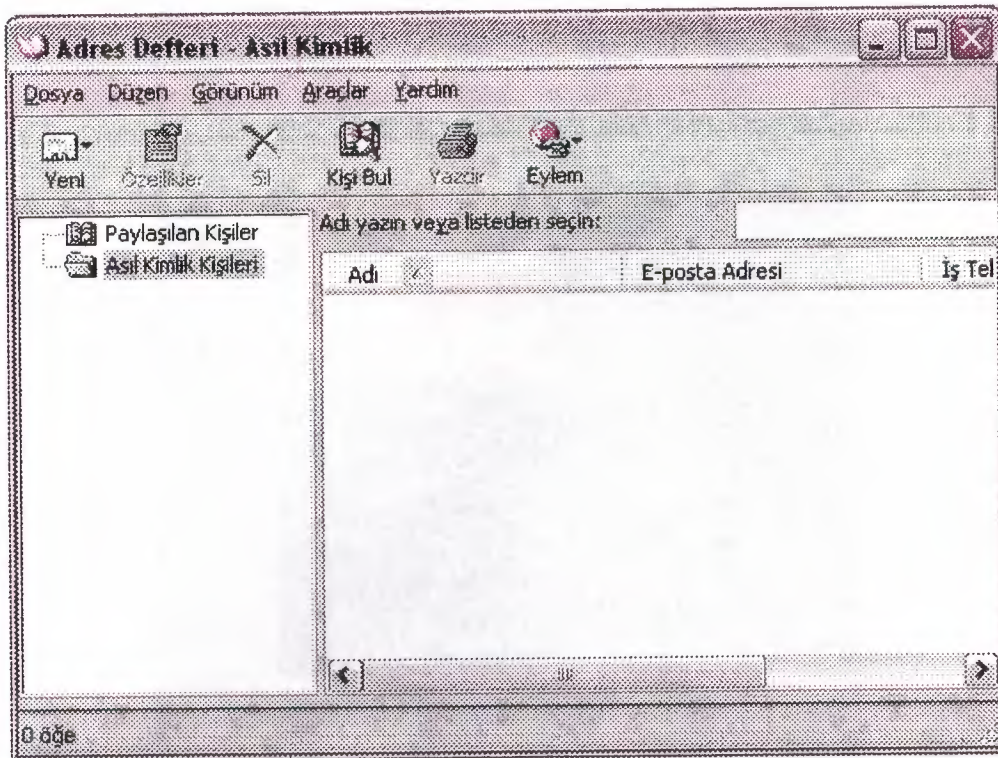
Adres Defteri - Asıl Kimlik

Dosya Düzen Görünüm Araçlar Yardım

Yeni Özellikler Sil Kişi Bul Yazdır Eylem

Paylaşılan Kişiler
Asıl Kimlik Kişileri

Adı yazın veya listeden seçin:

| Adı | E-posta Adresi | İş Tel |
|---|---|---|

0 öğe